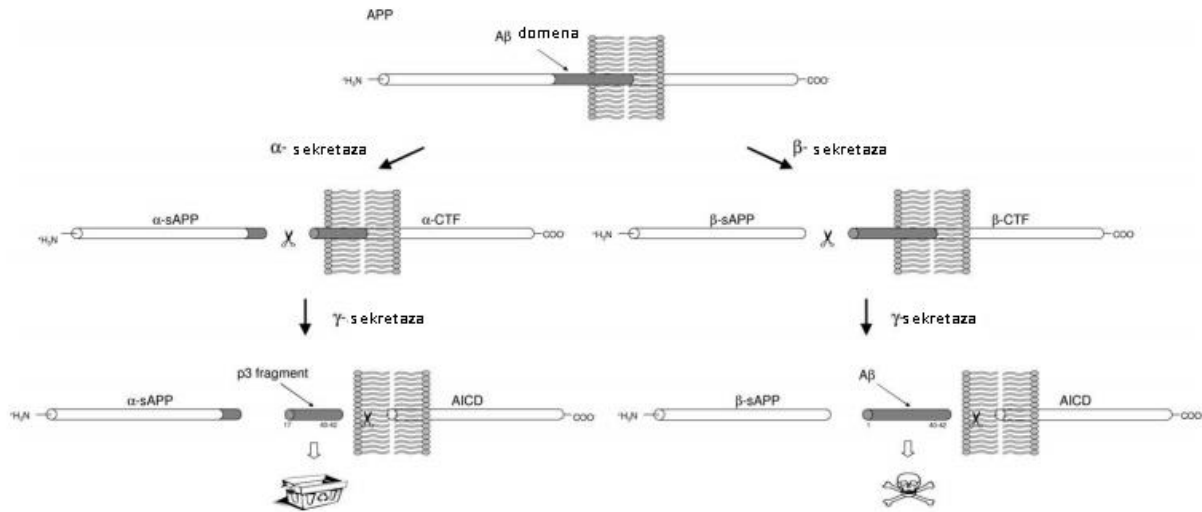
APP

Aβ domena

$^{+}H_3N$

$COO^{-}$

α- sekretaza

β- sekretaza

$^{+}H_3N$

α-sAPP

α-CTF

$COO^{-}$

$^{+}H_3N$

β-sAPP

β-CTF

$COO^{-}$

γ- sekretaza

γ-sekretaza

$^{+}H_3N$

α-sAPP

p3 fragment

17

40-42

AICD

$COO^{-}$

$^{+}H_3N$

β-sAPP

Aβ

1

40-42

AICD

$COO^{-}$